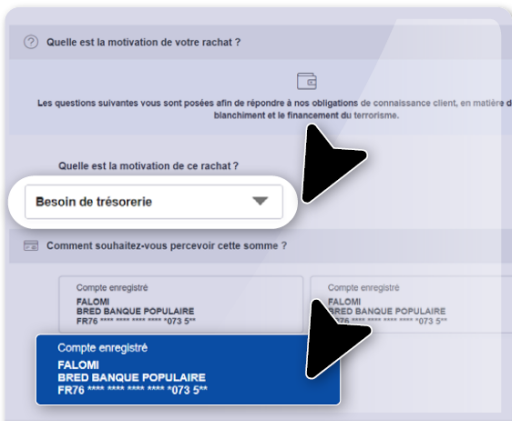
Quelle est la motivation de votre rachat ?

Les questions suivantes vous sont posées afin de répondre à nos obligations de connaissance client, en matière de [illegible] blanchiment et le financement du terrorisme.

Quelle est la motivation de ce rachat ?

Besoin de trésorerie

Comment souhaitez-vous percevoir cette somme ?

Compte enregistré
FALOMI
BRED BANQUE POPULAIRE
FR76 **** **** **** **** *073 5**

Compte enregistré
FALOMI
BRED BANQUE POPULAIRE
FR76 **** **** **** **** *073 5**

Compte enregistré
FALOMI
BRED BANQUE POPULAIRE
FR76 **** **** **** **** *073 5**